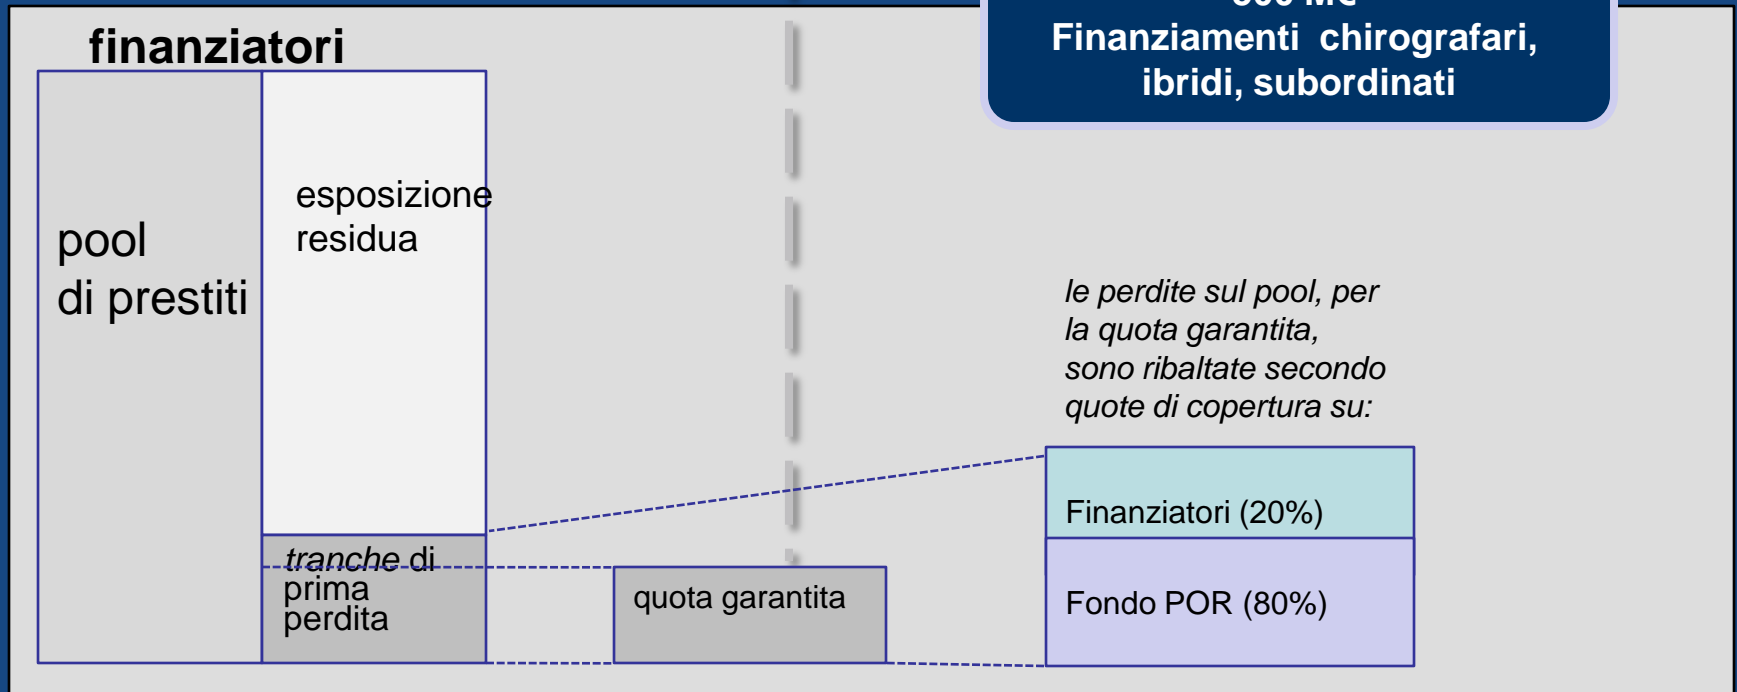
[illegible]
Finanziamenti chirografari, ibridi, subordinati

finanziatori

pool
di prestiti

esposizione residua

*tranche* di prima perdita

quota garantita

*le perdite sul pool, per la quota garantita, sono ribaltate secondo quote di copertura su:*

Finanziatori (20%)

Fondo POR (80%)